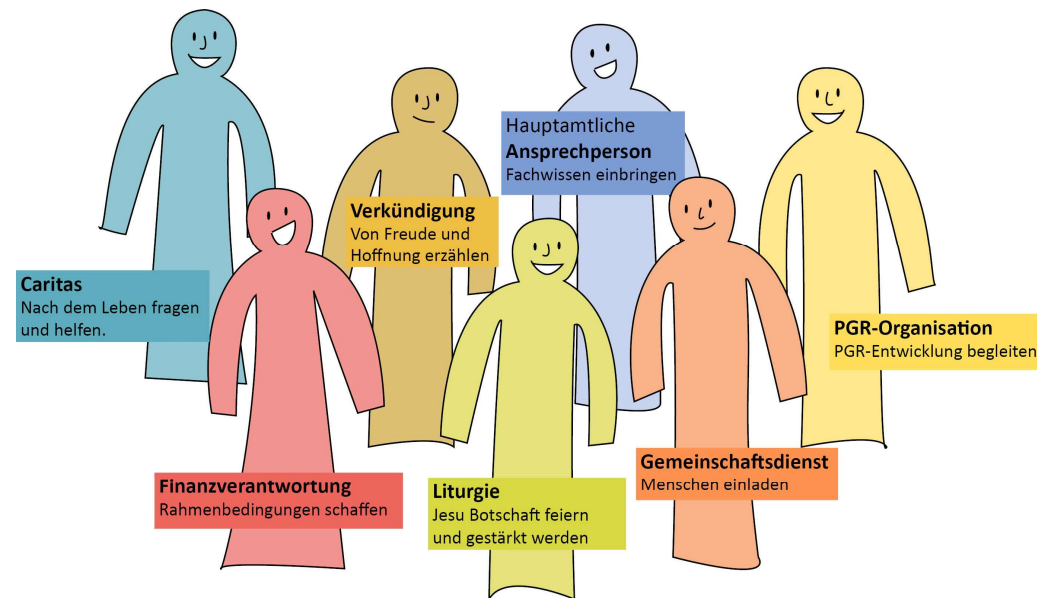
Hauptamtliche
**Ansprechperson**
Fachwissen einbringen

**Verkündigung**
Von Freude und Hoffnung erzählen

**Caritas**
Nach dem Leben fragen und helfen.

**PGR-Organisation**
PGR-Entwicklung begleiten

**Finanzverantwortung**
Rahmenbedingungen schaffen

**Liturgie**
Jesu Botschaft feiern und gestärkt werden

**Gemeinschaftsdienst**
Menschen einladen